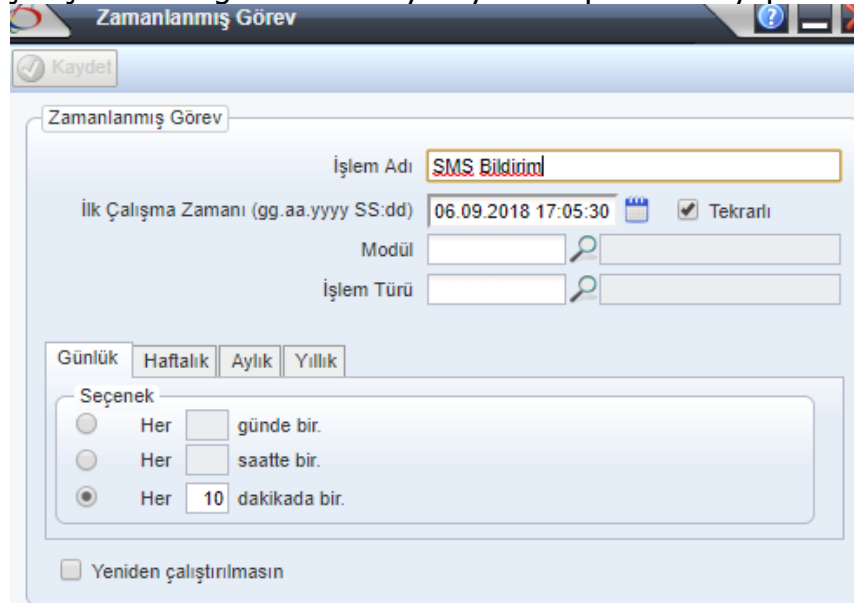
Zamanlanmış Görev

Kaydet

Zamanlanmış Görev

İşlem Adı SMS Bildirim

İlk Çalışma Zamanı (gg.aa.yyyy SS:dd) 06.09.2018 17:05:30 Tekrarlı

Modül

İşlem Türü

Günlük Haftalık Aylık Yıllık

Seçenek

Her günde bir.

Her saatte bir.

Her 10 dakikada bir.

Yeniden çalıştırılmasın